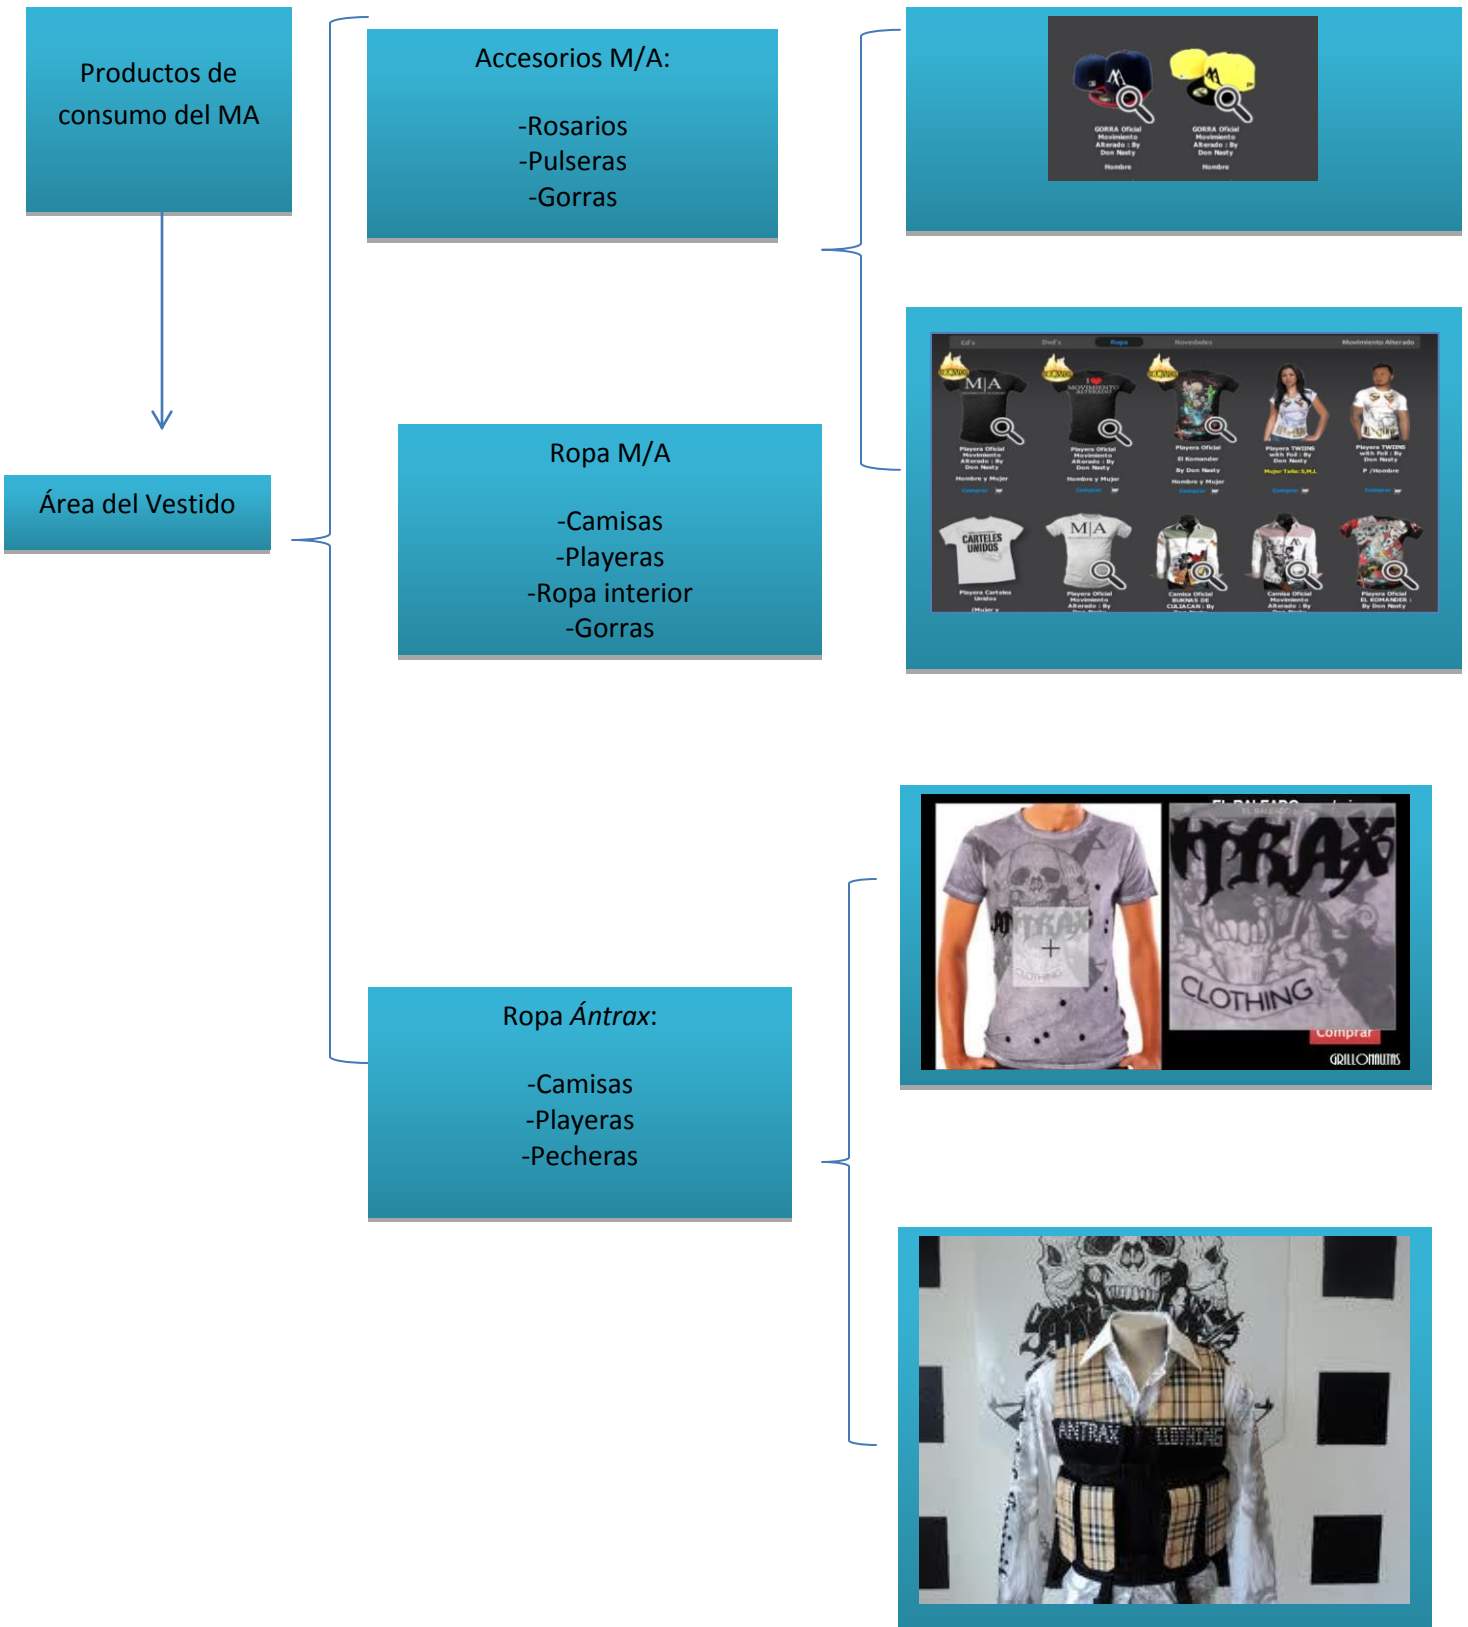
Productos de consumo del MA

Área del Vestido

Accesorios M/A:

-Rosarios
-Pulseras
-Gorras

GORRA Oficial Movimiento Alterado : By Don Nesty
Hombre

GORRA Oficial Movimiento Alterado : By Don Nesty
Hombre

Ropa M/A

-Camisas
-Playeras
-Ropa interior
-Gorras

Cd's Dvd's Ropa Novedades Movimiento Alterado

Playera Oficial Movimiento Alterado : By Don Nesty
Hombre y Mujer

Playera Oficial Movimiento Alterado : By Don Nesty
Hombre y Mujer

Playera Oficial El Komander By Don Nesty
Hombre y Mujer

Playera TWINS with Foil : By Don Nesty
Mujer Talla: S,M,L

Playera TWINS with Foil : By Don Nesty
P /Hombre

Playera Carteles Unidos

Playera Oficial Movimiento Alterado : By

Camisa Oficial BUKNAS DE CULIACAN : By

Camisa Oficial Movimiento Alterado : By

Playera Oficial EL KOMANDER : By Don Nesty

Ropa Ántrax:

-Camisas
-Playeras
-Pecheras

TRAX
CLOTHING
Comprar
GRILLONAUTAS

ANTRAX CLOTHING